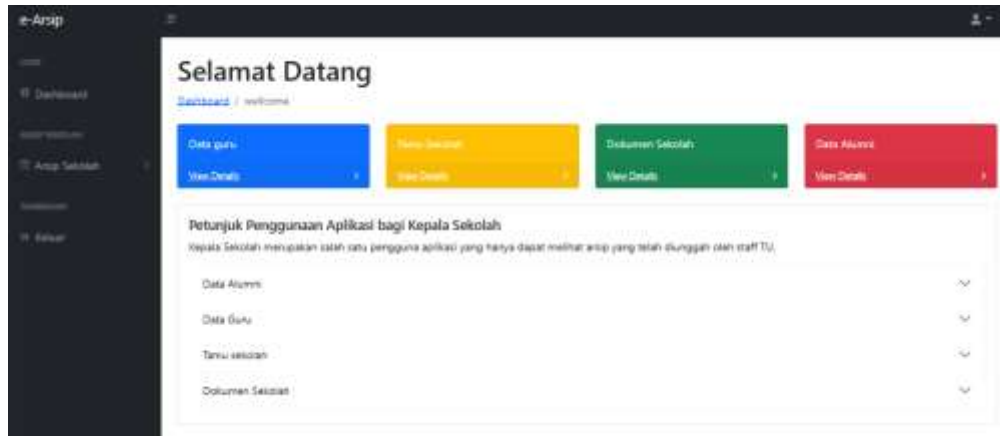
e-Arsip

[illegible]

Dashboard

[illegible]

Arsip Sekolah

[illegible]

Keluar

Selamat Datang

Dashboard / welcome

Data guru

View Details

Tamu Sekolah

View Details

Dokumen Sekolah

View Details

Data Alumni

View Details

Petunjuk Penggunaan Aplikasi bagi Kepala Sekolah

Kepala Sekolah merupakan salah satu pengguna aplikasi yang hanya dapat melihat arsip yang telah diunggah oleh staff TU.

Data Alumni

Data Guru

Tamu sekolah

Dokumen Sekolah